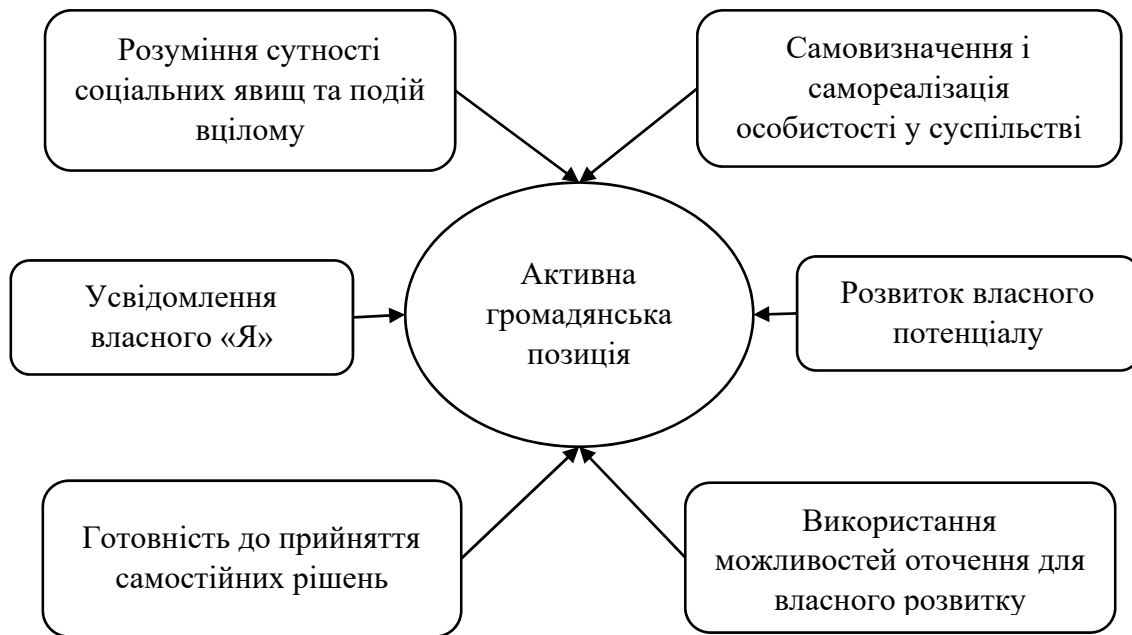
Розуміння сутності соціальних явищ та подій вцілому

Самовизначення і самореалізація особистості у суспільстві

Усвідомлення власного «Я»

Активна громадянська позиція

Розвиток власного потенціалу

Готовність до прийняття самостійних рішень

Використання можливостей оточення для власного розвитку